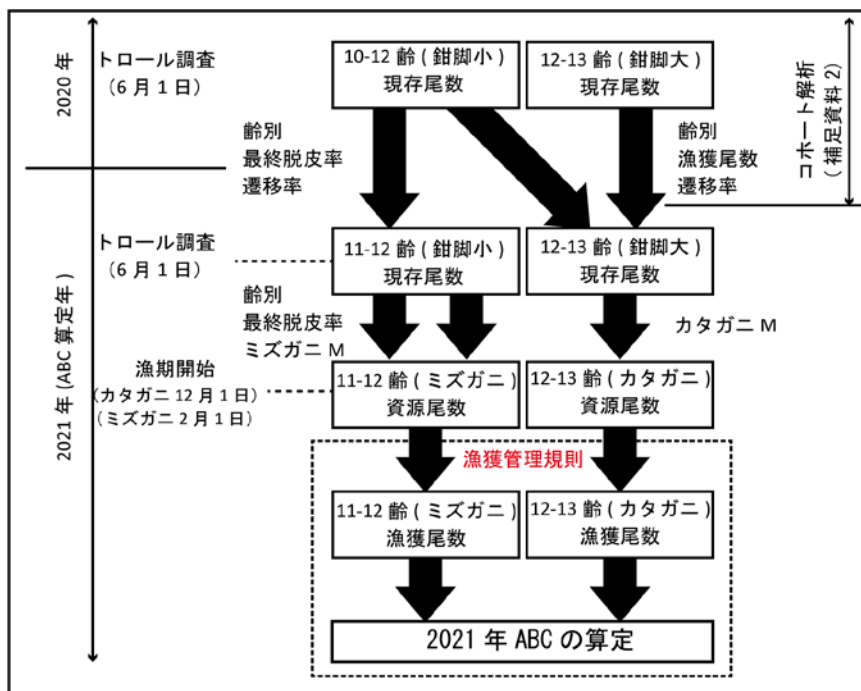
2020 年

トロール調査
（6 月 1 日）

10-12 齢 ( 鉗脚小 )
現存尾数

12-13 齢 ( 鉗脚大 )
現存尾数

コホート解析
（補足資料 2）

齢別
最終脱皮率
遷移率

齢別
漁獲尾数
遷移率

2021 年 (ABC 算定年 )

トロール調査
（6 月 1 日）

11-12 齢 ( 鉗脚小 )
現存尾数

12-13 齢 ( 鉗脚大 )
現存尾数

齢別
最終脱皮率
ミズガニ M

カタガニ M

漁期開始
（カタガニ 12 月 1 日）
（ミズガニ 2 月 1 日）

11-12 齢 ( ミズガニ )
資源尾数

12-13 齢 ( カタガニ )
資源尾数

漁獲管理規則

11-12 齢 ( ミズガニ )
漁獲尾数

12-13 齢 ( カタガニ )
漁獲尾数

2021 年 ABC の算定